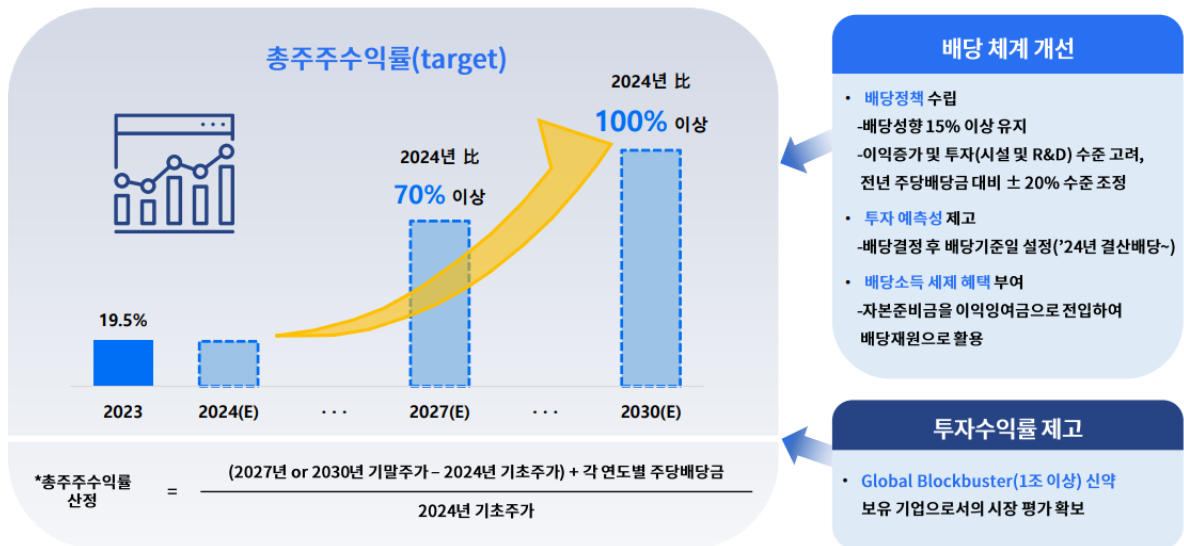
총주주수익률(target)

2024년 比
100% 이상

2024년 比
70% 이상

19.5%

2023
2024(E)
· · ·
2027(E)
· · ·
2030(E)

*총주주수익률 산정 = $\frac{\text{(2027년 or 2030년 기말주가 – 2024년 기초주가) + 각 연도별 주당배당금}}{\text{2024년 기초주가}}$

배당 체계 개선

• 배당정책 수립
-배당성향 15% 이상 유지
-이익증가 및 투자(시설 및 R&D) 수준 고려, 전년 주당배당금 대비 ± 20% 수준 조정

• 투자 예측성 제고
-배당결정 후 배당기준일 설정('24년 결산배당~)

• 배당소득 세제 혜택 부여
-자본준비금을 이익잉여금으로 전입하여 배당재원으로 활용

투자수익률 제고

• Global Blockbuster(1조 이상) 신약 보유 기업으로서의 시장 평가 확보